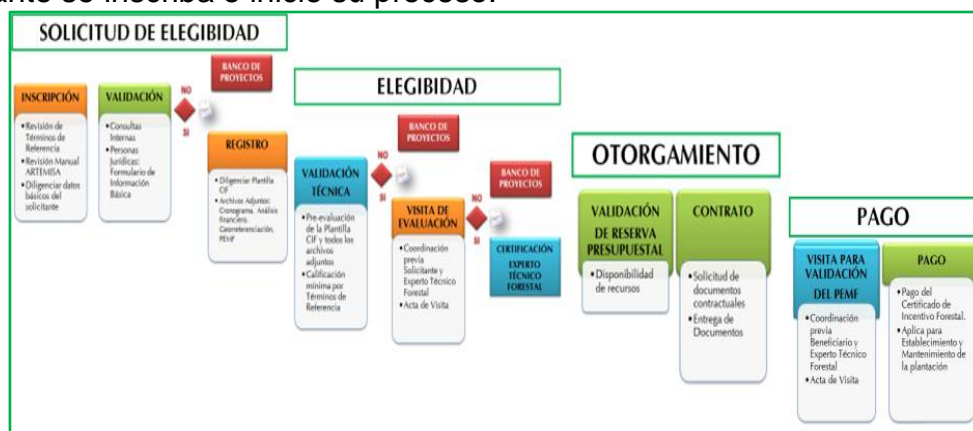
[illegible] se inscriba e inicie su proceso.

SOLICITUD DE ELEGIBIDAD

INSCRIPCIÓN
• Revisión de Términos de Referencia
• Revisión Manual ARTEMISA
• Diligenciar datos básicos del solicitante

VALIDACIÓN
• Consultas Internas
• Personas Jurídicas: Formulario de Información Básica

NO
SI

BANCO DE PROYECTOS

REGISTRO
• Diligenciar Plantilla CIF
• Archivos Adjuntos: Cronograma, Análisis financiero, Georeferenciación, PEMF

ELEGIBIDAD

VALIDACIÓN TÉCNICA
• Pre-evaluación de la Plantilla CIF y todos los archivos adjuntos
• Calificación mínima por Términos de Referencia

NO
SI

BANCO DE PROYECTOS

VISITA DE EVALUACIÓN
• Coordinación previa Solicitante y Experto Técnico Forestal
• Acta de Visita

NO
SI

BANCO DE PROYECTOS

CERTIFICACIÓN EXPERTO TÉCNICO FORESTAL

OTORGAMIENTO

VALIDACIÓN DE RESERVA PRESUPUESTAL
• Disponibilidad de recursos

CONTRATO
• Solicitud de documentos contractuales
• Entrega de Documentos

PAGO

VISITA PARA VALIDACIÓN DEL PEMF
• Coordinación previa Beneficiario y Experto Técnico Forestal
• Acta de Visita

PAGO
• Pago del Certificado de Incentivo Forestal.
• Aplica para Establecimiento y Mantenimiento de la plantación